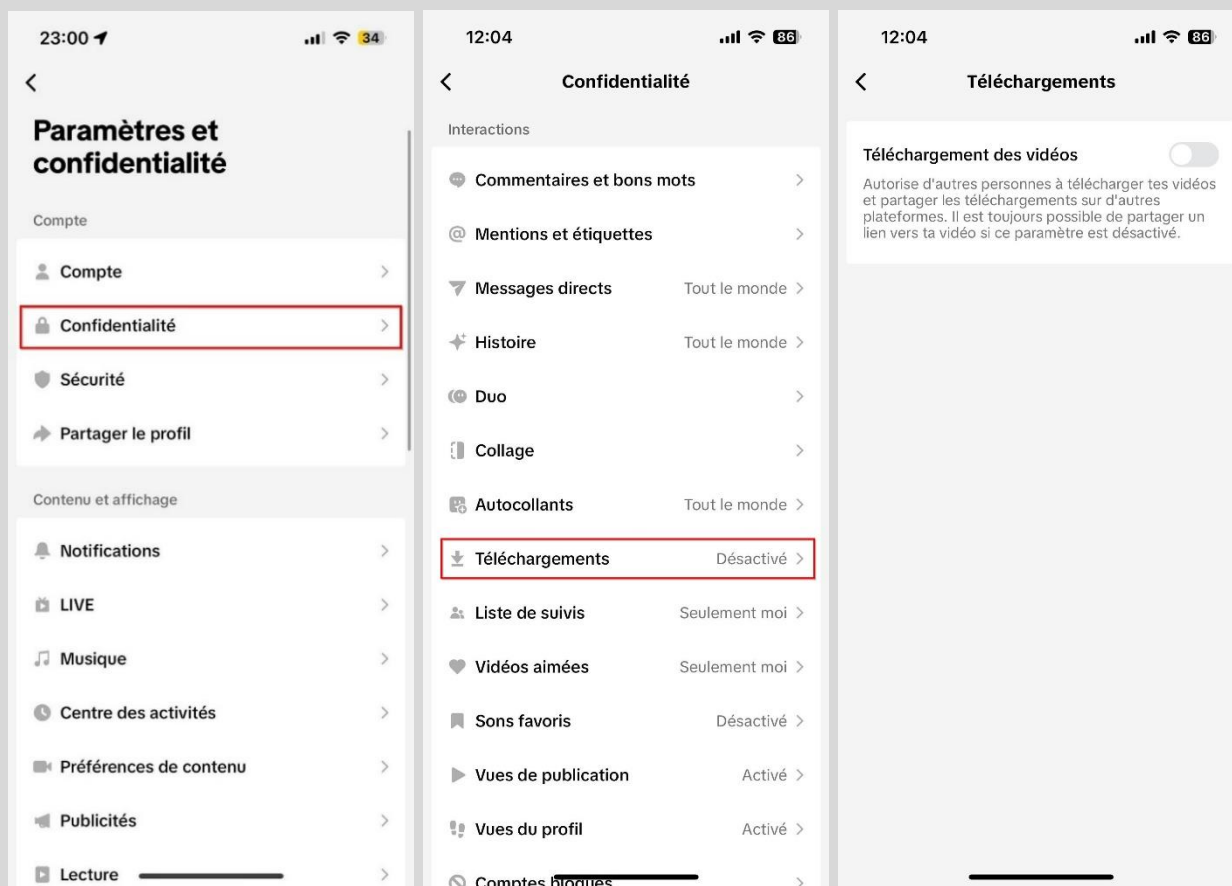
23:00

34

<

Paramètres et confidentialité

Compte

Compte >

Confidentialité >

Sécurité >

Partager le profil >

Contenu et affichage

Notifications >

LIVE >

Musique >

Centre des activités >

Préférences de contenu >

Publicités >

Lecture >

12:04

86

<

Confidentialité

Interactions

Commentaires et bons mots >

Mentions et étiquettes >

Messages directs Tout le monde >

Histoire Tout le monde >

Duo >

Collage >

Autocollants Tout le monde >

Téléchargements Désactivé >

Liste de suivis Seulement moi >

Vidéos aimées Seulement moi >

Sons favoris Désactivé >

Vues de publication Activé >

Vues du profil Activé >

Comptes bloqués >

12:04

86

<

Téléchargements

Téléchargement des vidéos

Autorise d'autres personnes à télécharger tes vidéos et partager les téléchargements sur d'autres plateformes. Il est toujours possible de partager un lien vers ta vidéo si ce paramètre est désactivé.